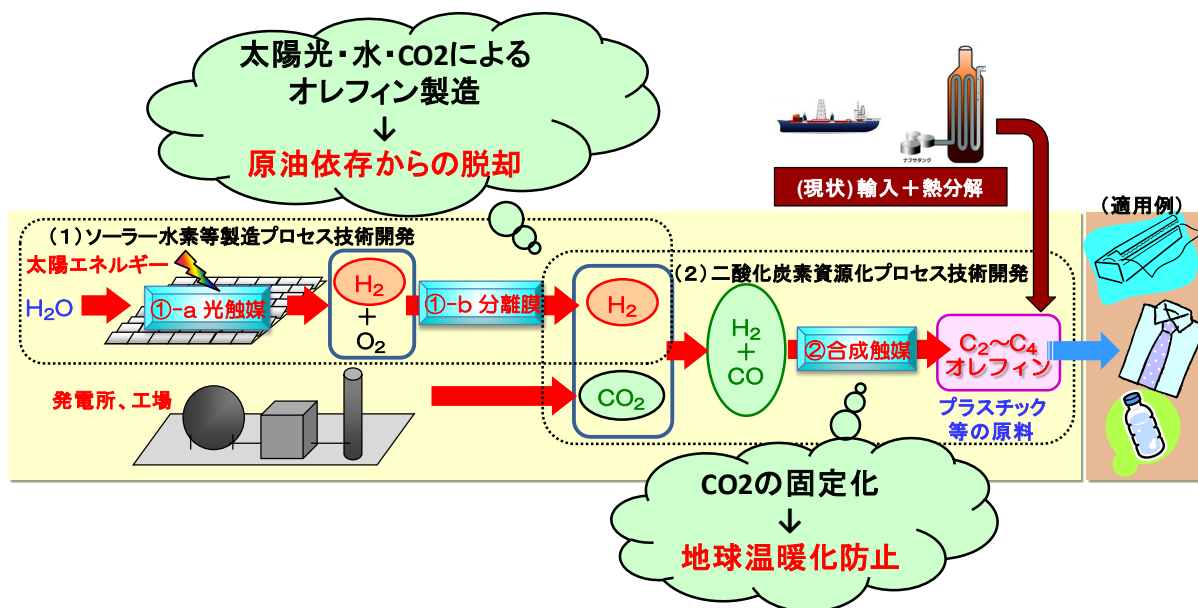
太陽光・水・CO2による
オレフィン製造
↓
原油依存からの脱却

ナフサタンク

(現状) 輸入＋熱分解

(適用例)

(1) ソーラー水素等製造プロセス技術開発

太陽エネルギー

$H_2O$

①-a 光触媒

$H_2$
＋
$O_2$

①-b 分離膜

(2) 二酸化炭素資源化プロセス技術開発

$H_2$

$CO_2$

$H_2$
＋
CO

②合成触媒

$C_2$～$C_4$
オレフィン

プラスチック
等の原料

発電所、工場

CO2の固定化
↓
地球温暖化防止